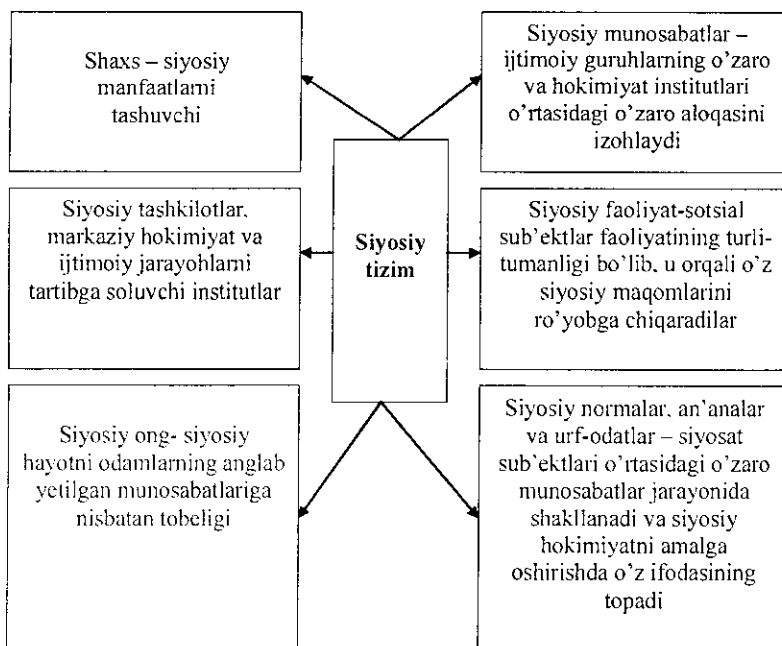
Shaxs – siyosiy manfaatlarni tashuvchi

Siyosiy munosabatlar – ijtimoiy guruhlarning o'zaro va hokimiyat institutlari o'rtasidagi o'zaro aloqasini izohlaydi

Siyosiy tashkilotlar, markaziy hokimiyat va ijtimoiy jarayohlarni tartibga soluvchi institutlar

Siyosiy tizim

Siyosiy faoliyat-sotsial sub'ektlar faoliyatining turli-tumanligi bo'lib, u orqali o'z siyosiy maqomlarini ro'yobga chiqaradilar

Siyosiy ong- siyosiy hayotni odamlarning anglab yetilgan munosabatlariga nisbatan tobeligi

Siyosiy normalar, an'analar va urf-odatlar – siyosat sub'ektlari o'rtasidagi o'zaro munosabatlar jarayonida shakllanadi va siyosiy hokimiyatni amalga oshirishda o'z ifodasining topadi